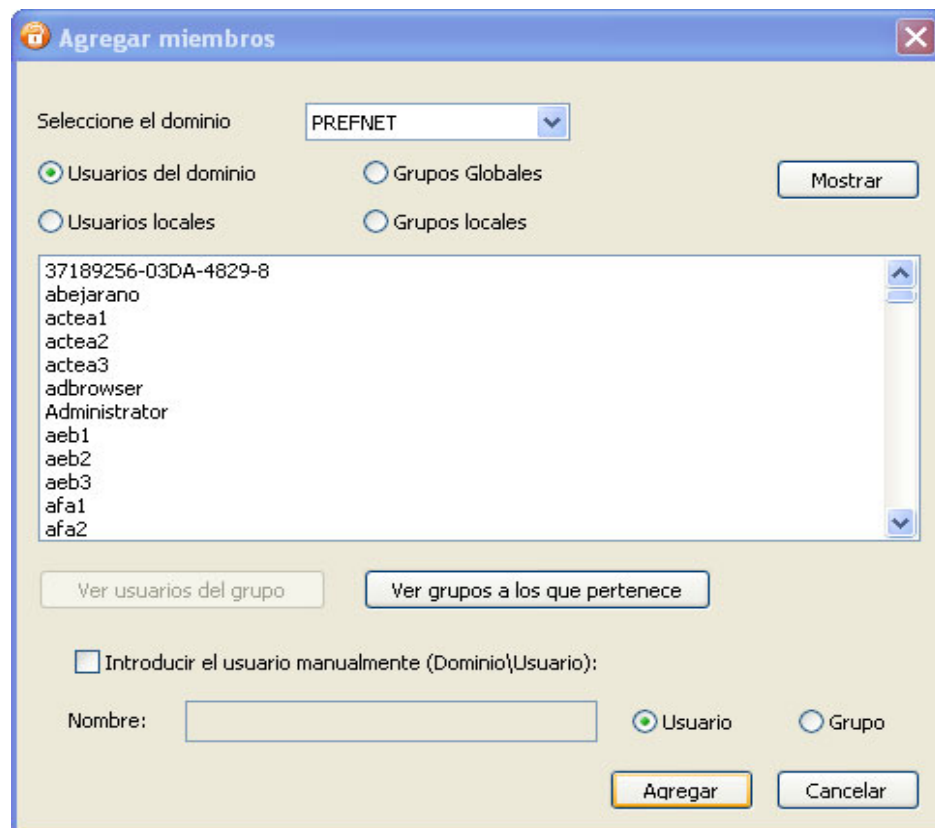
Agregar miembros

Seleccione el dominio PREFNET

Usuarios del dominio
Grupos Globales
Mostrar
Usuarios locales
Grupos locales

37189256-03DA-4829-8
abejarano
actea1
actea2
actea3
adbrowser
Administrator
aeb1
aeb2
aeb3
afa1
afa2

Ver usuarios del grupo
Ver grupos a los que pertenece

Introducir el usuario manualmente (Dominio\Usuario):

Nombre:
Usuario
Grupo

Agregar
Cancelar